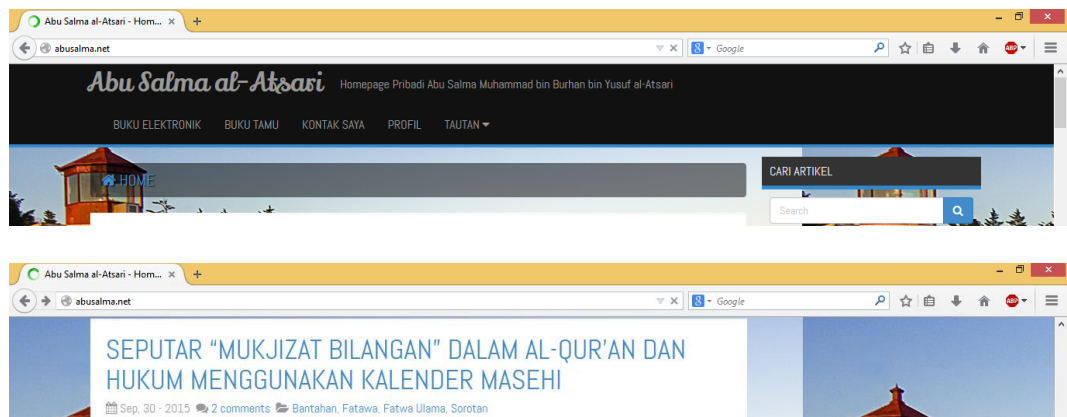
Abu Salma al-Atsari - Hom... ×
+
abusalma.net
Google
Abu Salma al-Atsari Homepage Pribadi Abu Salma Muhammad bin Burhan bin Yusuf al-Atsari
BUKU ELEKTRONIK BUKU TAMU KONTAK SAYA PROFIL TAUTAN
HOME
CARI ARTIKEL
Search

Abu Salma al-Atsari - Hom... ×
+
abusalma.net
Google
SEPUTAR "MUKJIZAT BILANGAN" DALAM AL-QUR'AN DAN HUKUM MENGGUNAKAN KALENDER MASEHI
Sep, 30 - 2015 2 comments Bantahan, Fatawa, Fatwa Ulama, Sorotan